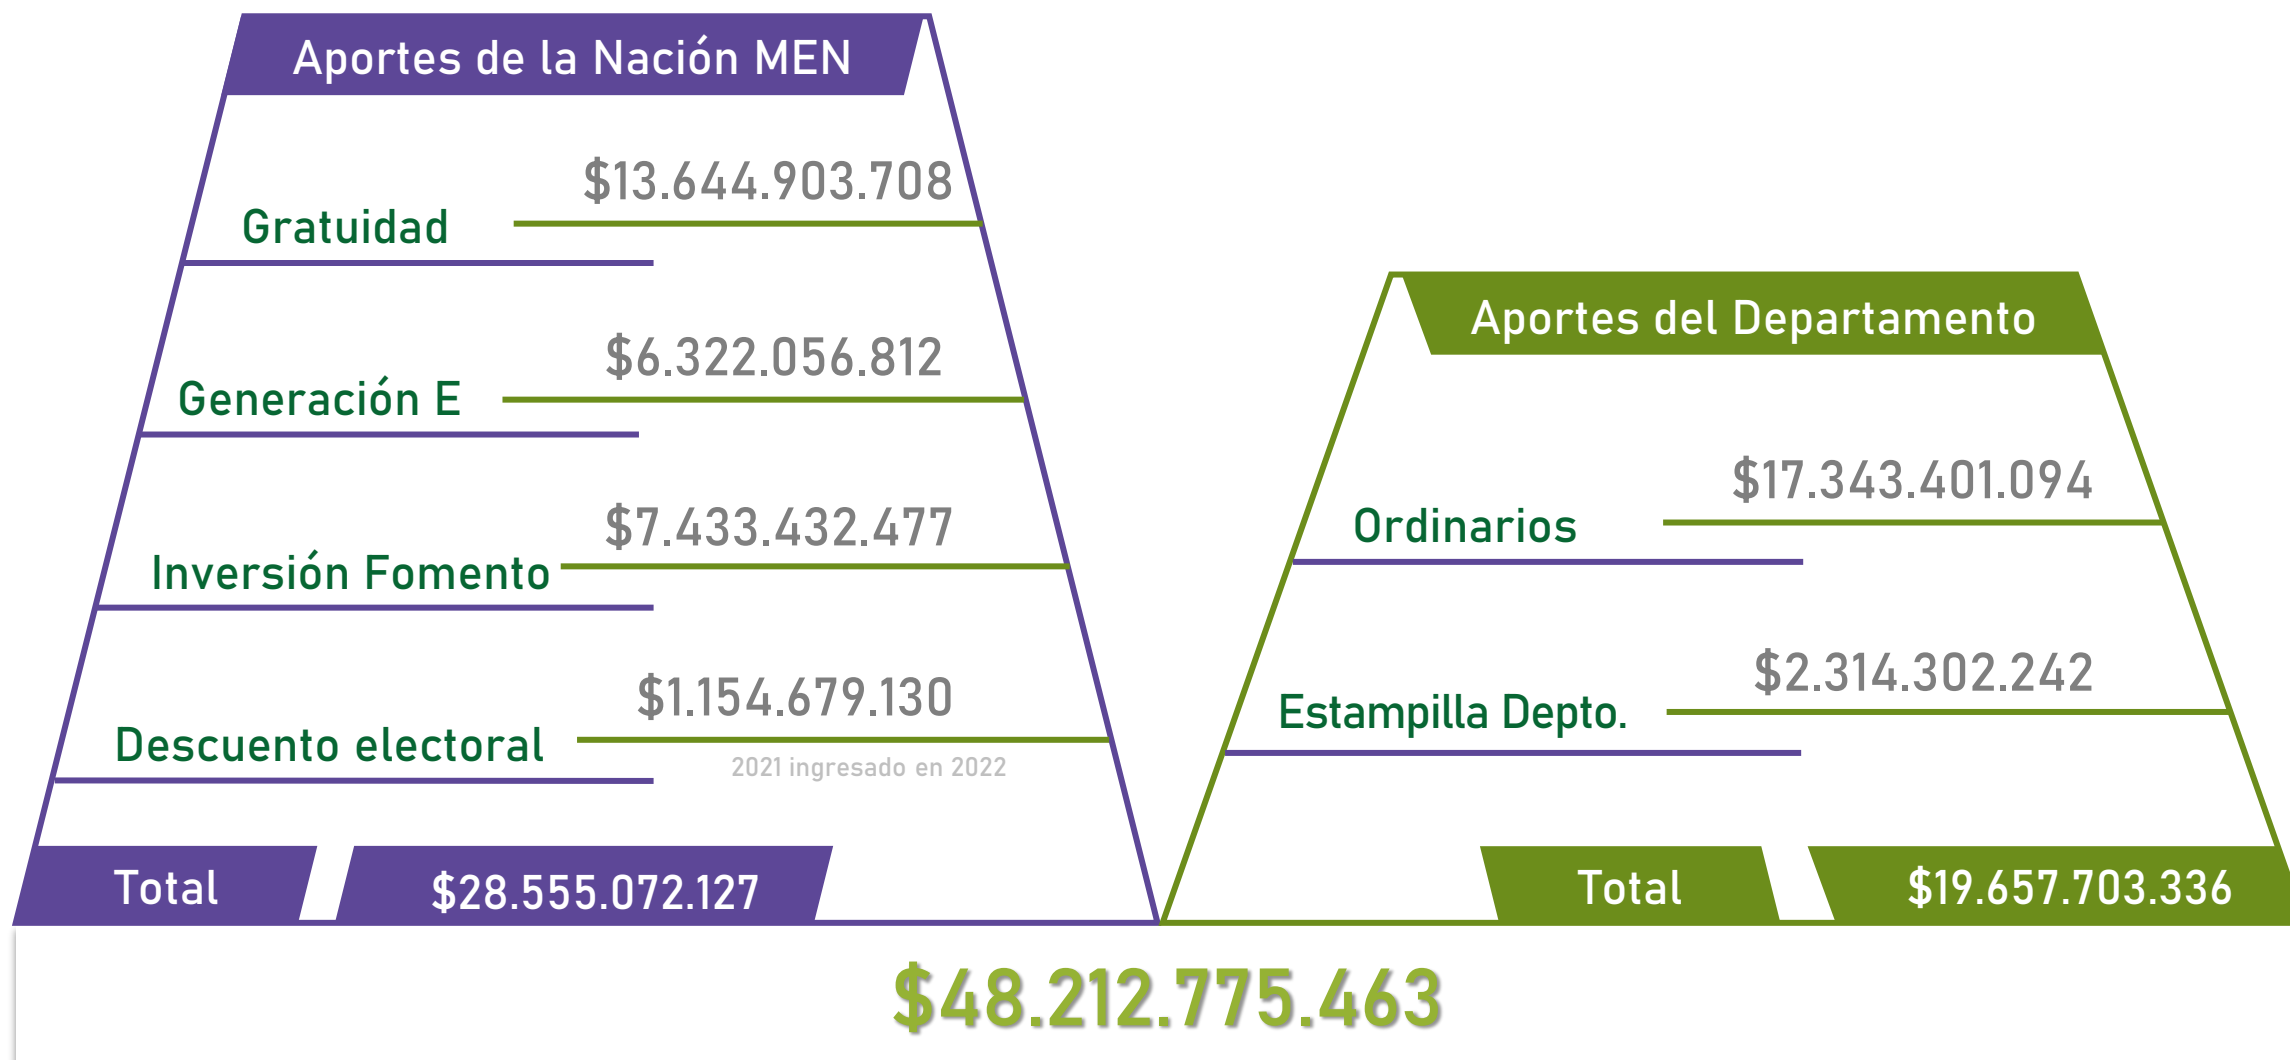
Aportes de la Nación MEN

$13.644.903.708
Gratuidad

$6.322.056.812
Generación E

$7.433.432.477
Inversión Fomento

$1.154.679.130
Descuento electoral
2021 ingresado en 2022

Total $28.555.072.127

Aportes del Departamento

$17.343.401.094
Ordinarios

$2.314.302.242
Estampilla Depto.

Total $19.657.703.336

$48.212.775.463